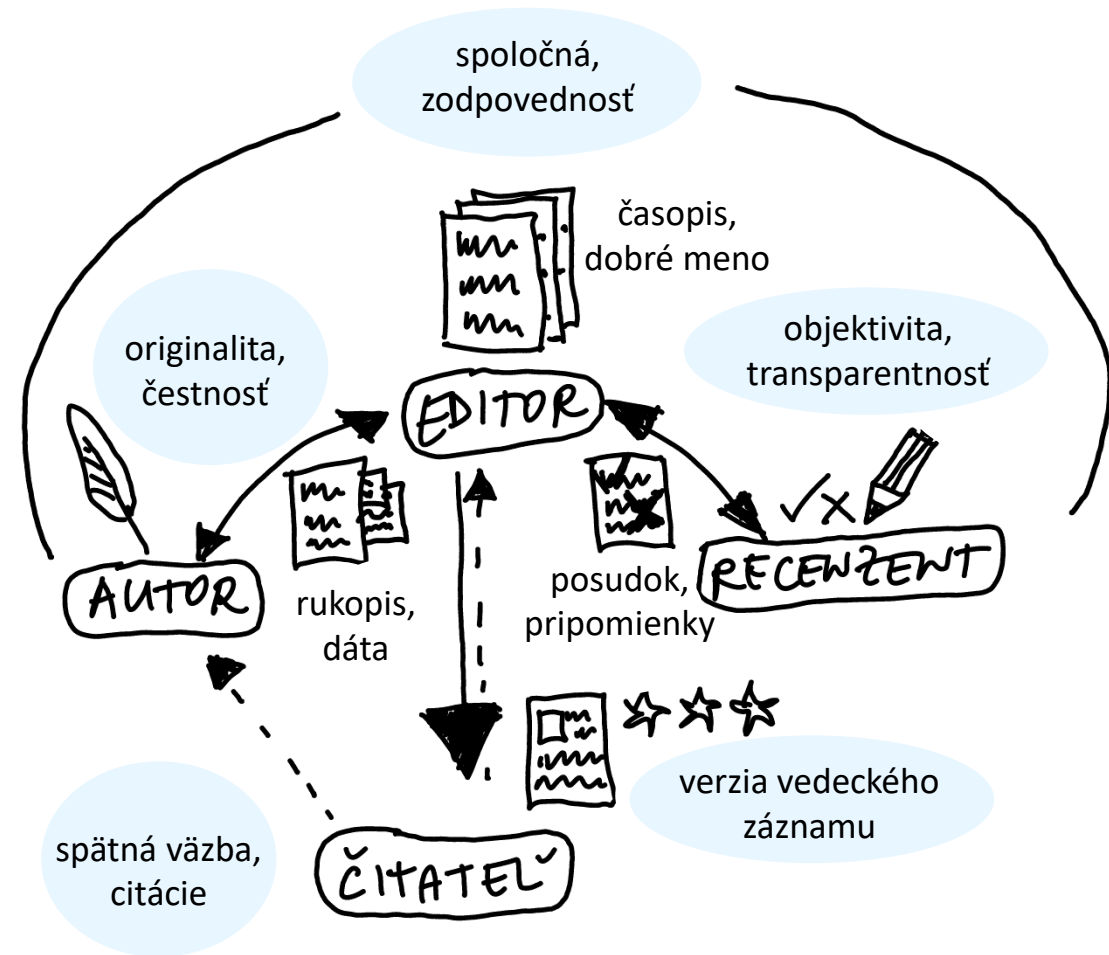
spoločná, zodpovednosť

časopis, dobré meno

originalita, čestnosť

EDITOR

objektivita, transparentnosť

AUTOR

rukopis, dáta

posudok, pripomienky

RECENZENT

verzia vedeckého záznamu

spätná väzba, citácie

ČITATEĽ